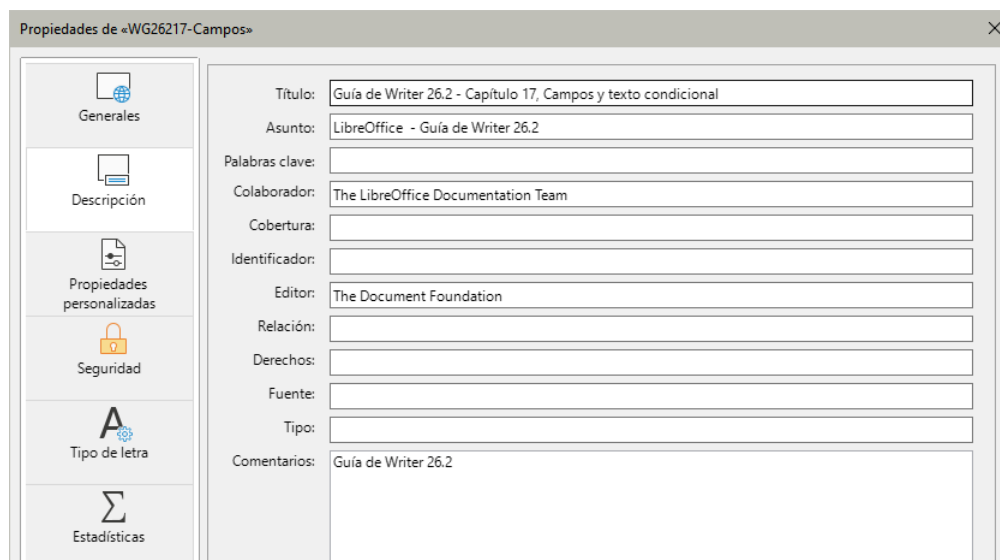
Propiedades de «WG26217-Campos»

Generales

Descripción

Propiedades personalizadas

Seguridad

Tipo de letra

Estadísticas

Título: Guía de Writer 26.2 - Capítulo 17, Campos y texto condicional

Asunto: LibreOffice - Guía de Writer 26.2

Palabras clave:

Colaborador: The LibreOffice Documentation Team

Cobertura:

Identificador:

Editor: The Document Foundation

Relación:

Derechos:

Fuente:

Tipo:

Comentarios: Guía de Writer 26.2